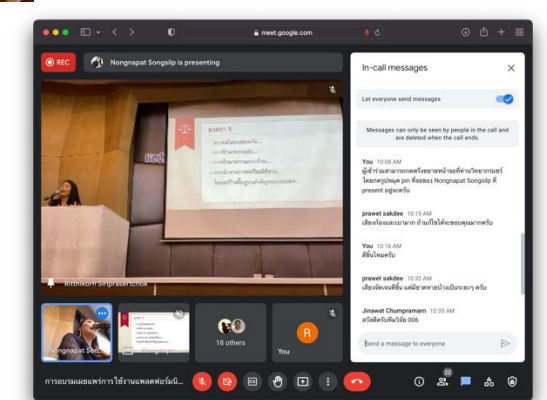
meet.google.com

REC

Nongnapat Songsilp is presenting

In-call messages

Let everyone send messages

Messages can only be seen by people in the call and are deleted when the call ends.

You 10:08 AM
ผู้เข้าร่วมสามารถกดคลิ๊กขยายหน้าจอที่ท่านวิทยากรแชร์ โดยกดรูปหมุด pin ที่จอของ Nongnapat Songsilp ที่ present อยู่นะครับ

prawet sakdee 10:15 AM
เสียงก้องมากครับ

You 10:16 AM
ดีขึ้นไหมครับ

prawet sakdee 10:32 AM
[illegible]

Jinawat Chumpramarn 10:35 AM
สวัสดีครับทีมวิจัย 006

Send a message to everyone

Ritthikorn Siriprasertchok

Nongnapat Son...

18 others

R

You

การอบรมเผยแพร่การใช้งานแพลตฟอร์มนี...

23